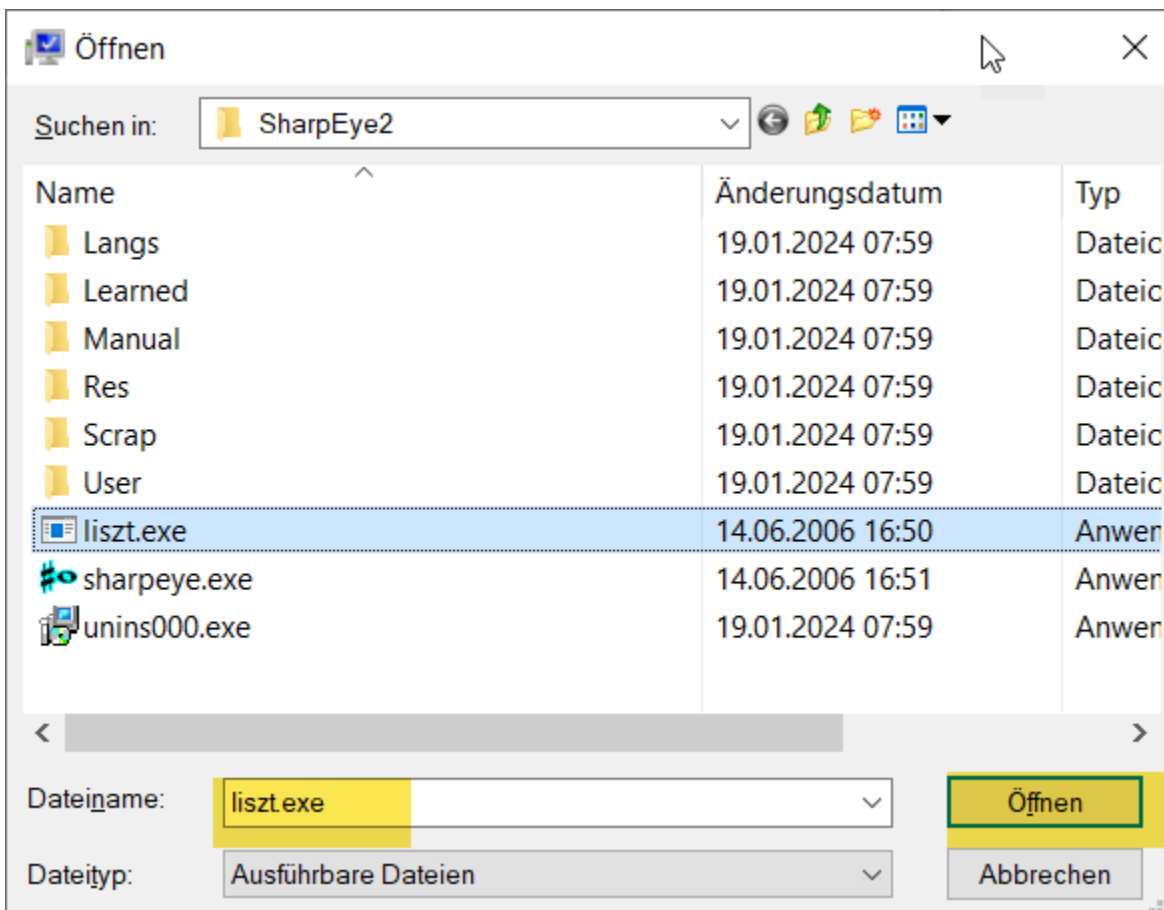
Öffnen

Suchen in: SharpEye2

| Name | Änderungsdatum | Typ |
|---|---|---|
| Langs | 19.01.2024 07:59 | Dateic |
| Learned | 19.01.2024 07:59 | Dateic |
| Manual | 19.01.2024 07:59 | Dateic |
| Res | 19.01.2024 07:59 | Dateic |
| Scrap | 19.01.2024 07:59 | Dateic |
| User | 19.01.2024 07:59 | Dateic |
| liszt.exe | 14.06.2006 16:50 | Anwen |
| sharpeye.exe | 14.06.2006 16:51 | Anwen |
| unins000.exe | 19.01.2024 07:59 | Anwen |

Dateiname: liszt.exe

Öffnen

Dateityp: Ausführbare Dateien

Abbrechen